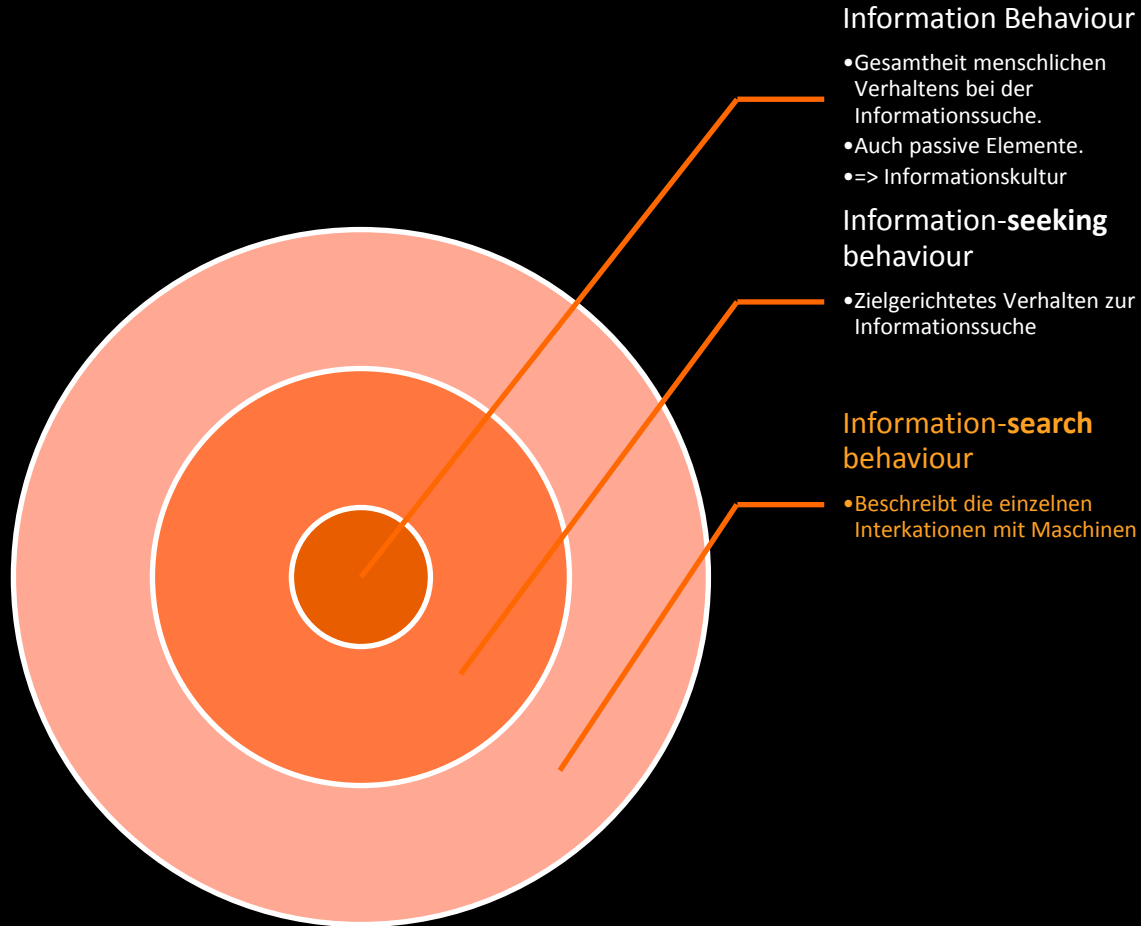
Information Behaviour

•Gesamtheit menschlichen Verhaltens bei der Informationssuche.

•Auch passive Elemente.

•=> Informationskultur

Information-**seeking** behaviour

•Zielgerichtetes Verhalten zur Informationssuche

Information-**search** behaviour

•Beschreibt die einzelnen Interkationen mit Maschinen